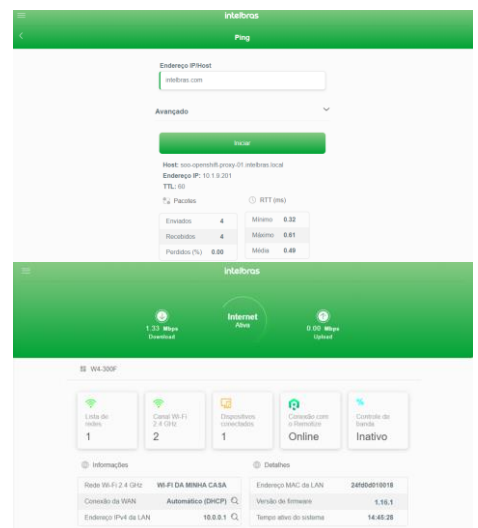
intelbras

Ping

Endereço IP/Host

intelbras.com

Avançado

Iniciar

Host: sso-openshift-proxy-01.intelbras.local
Endereço IP: 10.1.9.201
TTL: 60

Pacotes

| Enviados | 4 |
|---|---|
| Recebidos | 4 |
| Perdidos (%) | 0.00 |

RTT (ms)

| Mínimo | 0.32 |
|---|---|
| Máximo | 0.61 |
| Média | 0.49 |

intelbras

1.33 Mbps
Download

Internet
Ativa

0.00 Mbps
Upload

W4-300F

Lista de redes
1

Canal Wi-Fi 2.4 GHz
2

Dispositivos conectados
1

Conexão com o Remotize
Online

Controle de banda
Inativo

Informações

| Rede Wi-Fi 2.4 GHz | WI-FI DA MINHA CASA |
|---|---|
| Conexão da WAN | Automático (DHCP) |
| Endereço IPv4 da LAN | 10.0.0.1 |

Detalhes

| Endereço MAC da LAN | 24fd0d010016 |
|---|---|
| Versão de firmware | 1.10.1 |
| Tempo ativo do sistema | 14:45:28 |